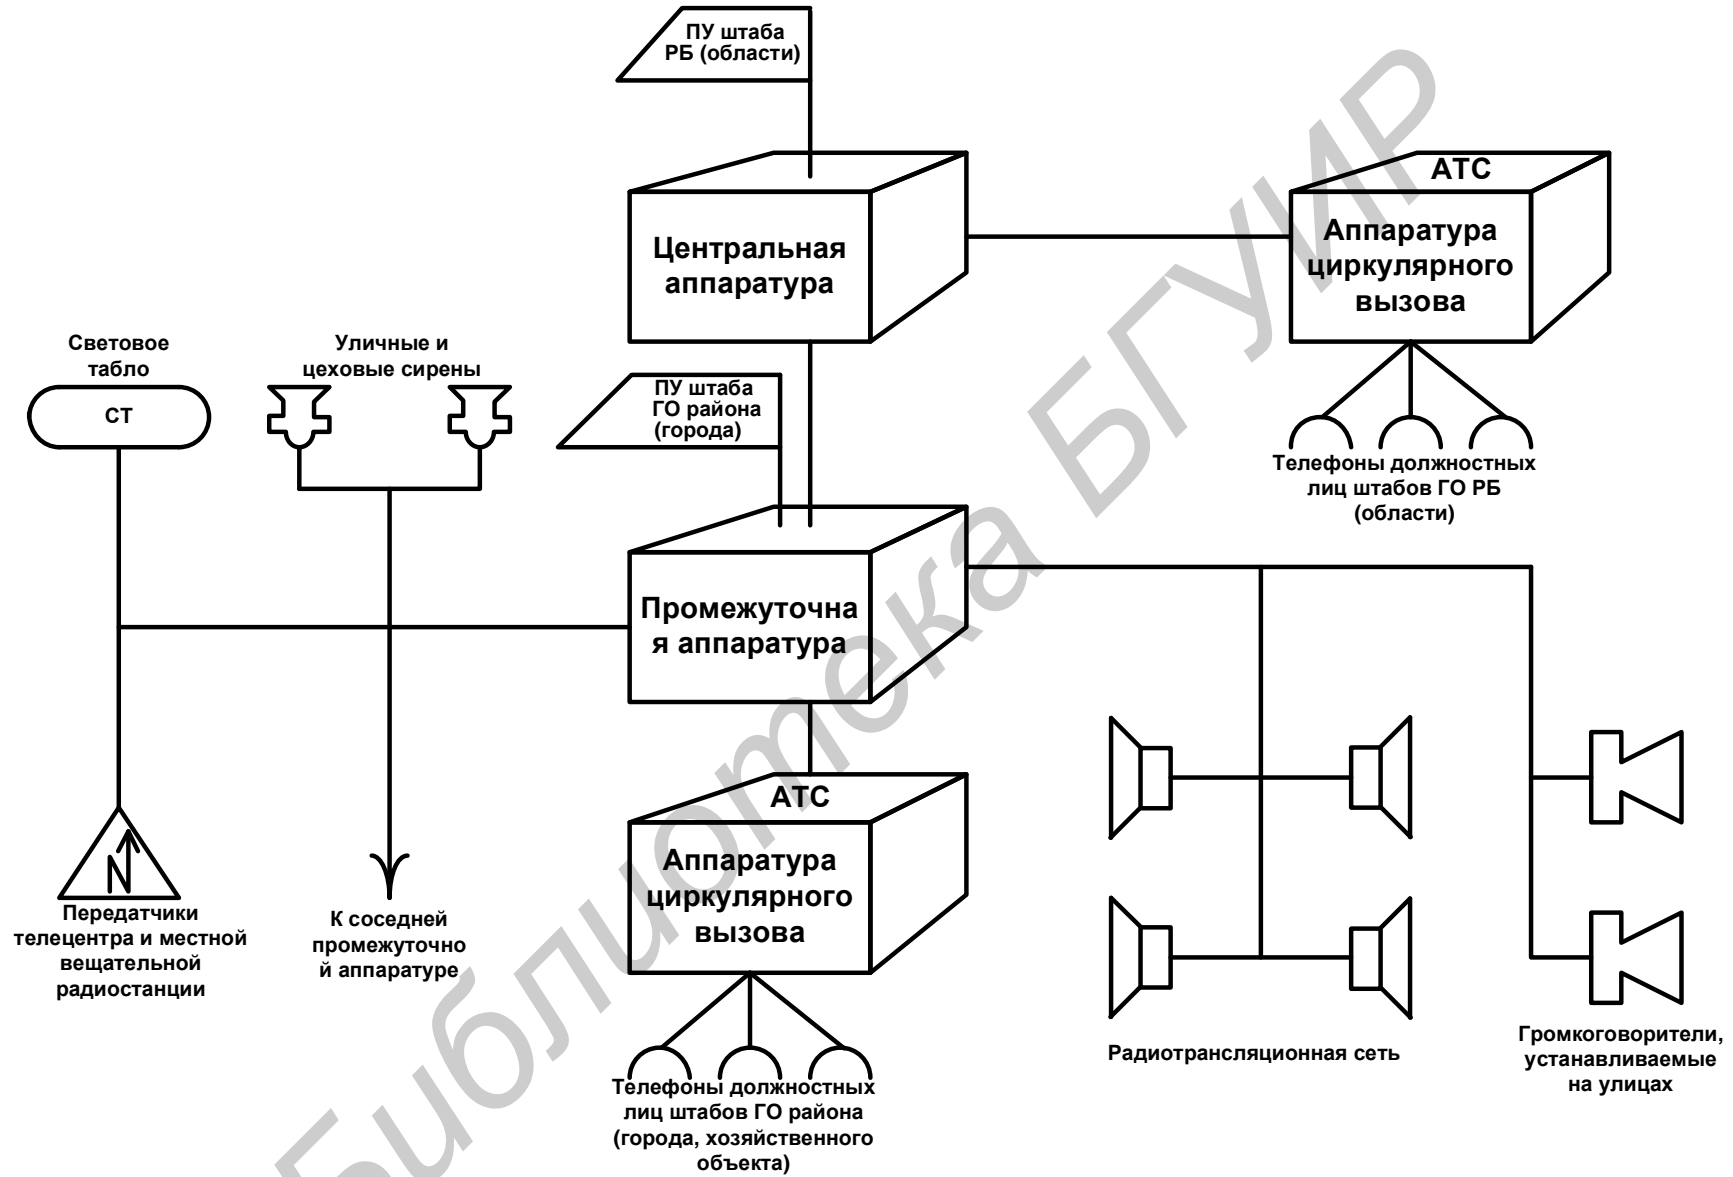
ПУ штаба РБ (области)

Центральная аппаратура

АТС

Аппаратура циркулярного вызова

Телефоны должностных лиц штабов ГО РБ (области)

Световое табло

СТ

Уличные и цеховые сирены

ПУ штаба ГО района (города)

Промежуточная аппаратура

Передатчики телецентра и местной вещательной радиостанции

К соседней промежуточной аппаратуре

АТС

Аппаратура циркулярного вызова

Телефоны должностных лиц штабов ГО района (города, хозяйственного объекта)

Радиотрансляционная сеть

Громкоговорители, устанавливаемые на улицах

Библиотека БГУИР